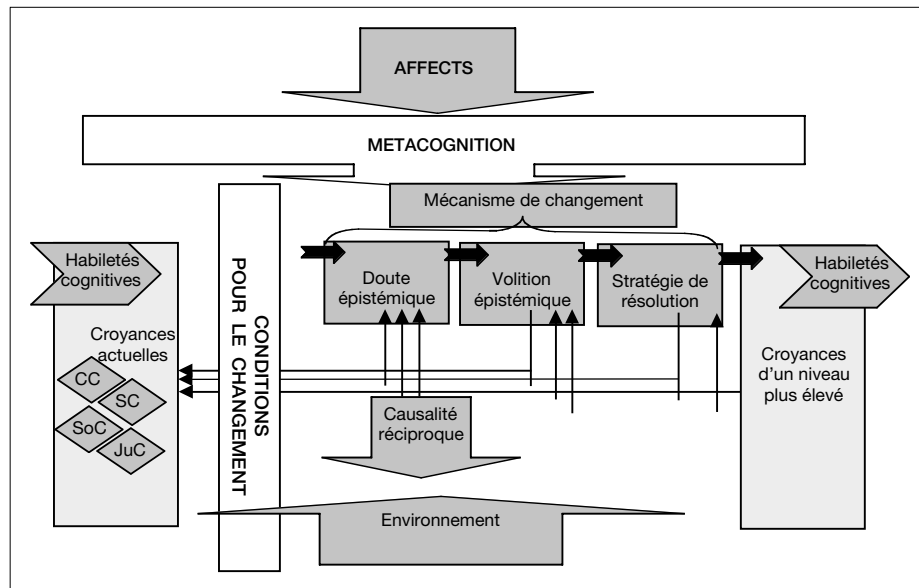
AFFECTS

METACOGNITION

Mécanisme de changement

Habiletés cognitives

Croyances actuelles

CC

SC

SoC

JuC

CONDITIONS POUR LE CHANGEMENT

Doute épistémique

Volition épistémique

Stratégie de résolution

Habiletés cognitives

Croyances d'un niveau plus élevé

Causalité réciproque

Environnement